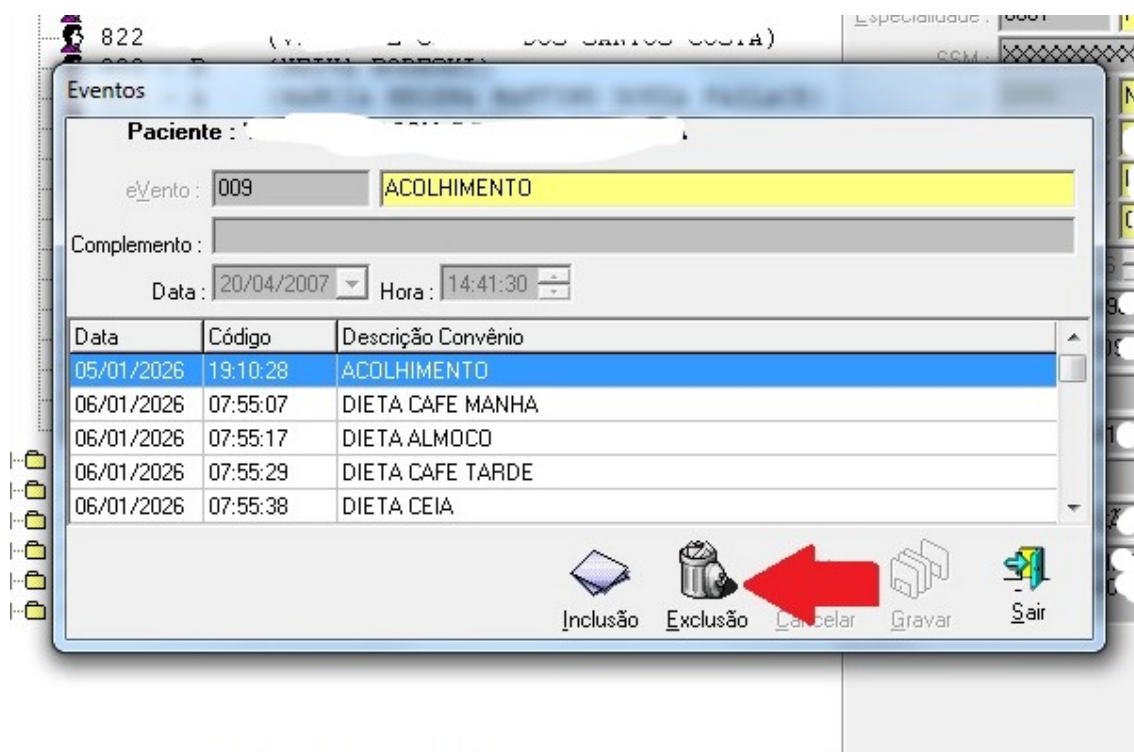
822 ([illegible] DOS SANTOS COSTA)

Especialidade :

SSM :

Eventos

Paciente : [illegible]

eVento : 009 ACOLHIMENTO

Complemento :

Data : 20/04/2007 Hora : 14:41:30

| Data | Código | Descrição Convênio |
|---|---|---|
| 05/01/2026 | 19:10:28 | ACOLHIMENTO |
| 06/01/2026 | 07:55:07 | DIETA CAFE MANHA |
| 06/01/2026 | 07:55:17 | DIETA ALMOCO |
| 06/01/2026 | 07:55:29 | DIETA CAFE TARDE |
| 06/01/2026 | 07:55:38 | DIETA CEIA |

Inclusão Exclusão Ca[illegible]celar Gravar Sair